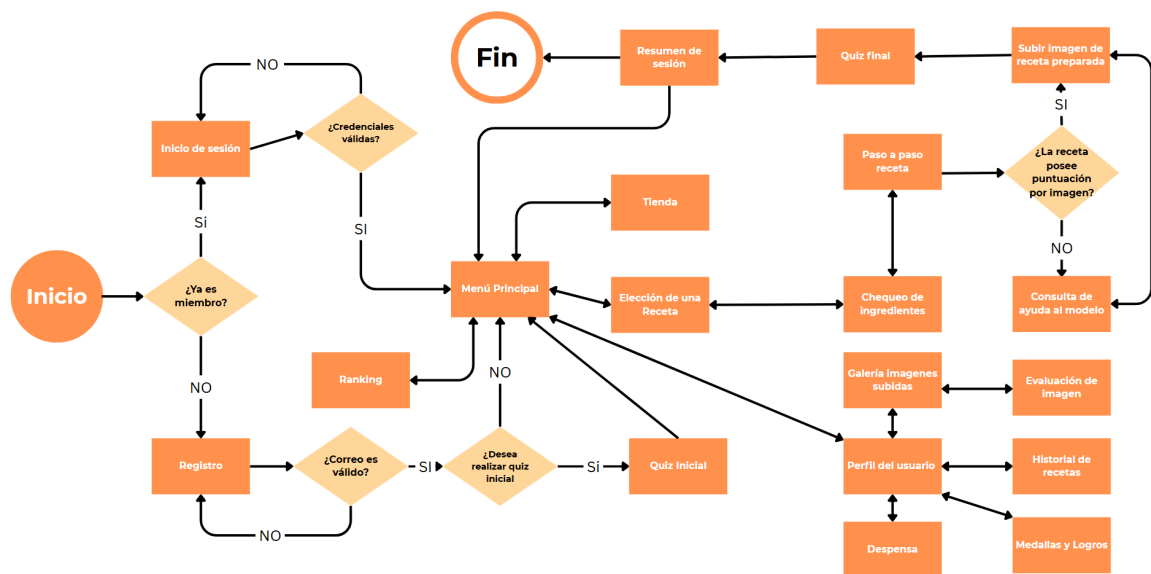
Fin

Resumen de sesión

Quiz final

Subir imagen de receta preparada

NO

Inicio de sesión

¿Credenciales válidas?

SI

Paso a paso receta

¿La receta posee puntuación por imagen?

Si

Tienda

SI

NO

Inicio

¿Ya es miembro?

Menú Principal

Elección de una Receta

Chequeo de ingredientes

Consulta de ayuda al modelo

NO

Ranking

NO

Galería imagenes subidas

Evaluación de imagen

Registro

¿Correo es válido?

SI

¿Desea realizar quiz inicial

Si

Quiz Inicial

Perfil del usuario

Historial de recetas

NO

Despensa

Medallas y Logros